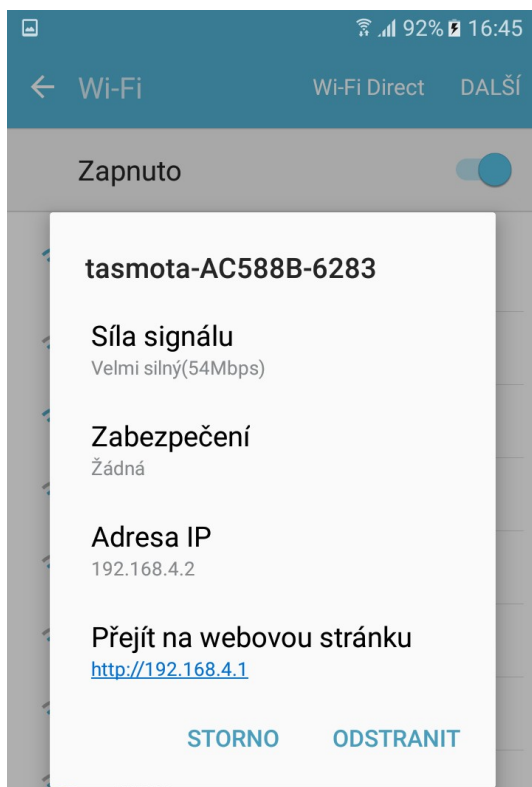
92% 16:45

Wi-Fi Wi-Fi Direct DALŠÍ

Zapnuto

tasmota-AC588B-6283

Síla signálu
Velmi silný(54Mbps)

Zabezpečení
Žádná

Adresa IP
192.168.4.2

Přejít na webovou stránku
http://192.168.4.1

STORNO ODSTRANIT